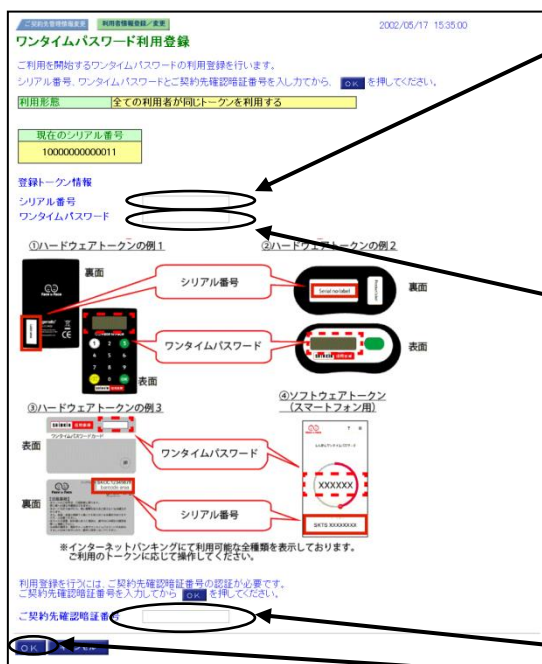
ご契約先管理情報変更　利用者情報登録／変更　2002/05/17 15:35:00

ワンタイムパスワード利用登録

ご利用を開始するワンタイムパスワードの利用登録を行います。
シリアル番号、ワンタイムパスワードとご契約先確認暗証番号を入力してから、 OK を押してください。

| 利用形態 | 全ての利用者が同じトークンを利用する |
|---|---|

| 現在のシリアル番号 |
|---|
| 1000000000011 |

登録トークン情報
シリアル番号
ワンタイムパスワード

①ハードウェアトークンの例１
裏面
シリアル番号
ワンタイムパスワード
表面

②ハードウェアトークンの例２
Serial number
裏面
ワンタイムパスワード
表面

③ハードウェアトークンの例３
表面
ワンタイムパスワードカード
ワンタイムパスワード
裏面
シリアル番号

④ソフトウェアトークン（スマートフォン用）
XXXXXX
SKTS XXXXXXXX

※インターネットバンキングにて利用可能な全種類を表示しております。
ご利用のトークンに応じて操作してください。

利用登録を行うには、ご契約先確認暗証番号の認証が必要です。
ご契約先確認暗証番号を入力してから OK を押してください。

ご契約先確認暗証番号

OK　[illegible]